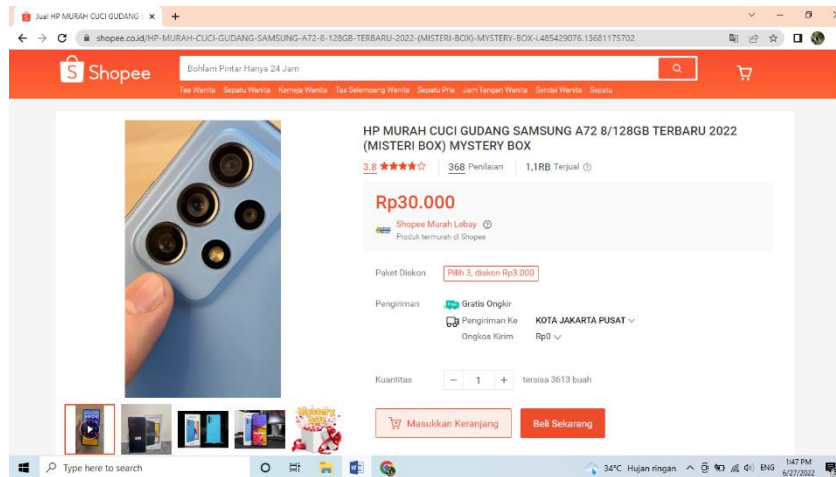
Jual HP MURAH CUCI GUDANG S ×  +

shopee.co.id/HP-MURAH-CUCI-GUDANG-SAMSUNG-A72-8-128GB-TERBARU-2022-(MISTERI-BOX)-MYSTERY-BOX-i.485429076.13681175702

Shopee

Bohlam Pintar Hanya 24 Jam

Tas Wanita  Sepatu Wanita  Kemeja Wanita  Tas Selempang Wanita  Sepatu Pria  Jam Tangan Wanita  Sendal Wanita  Sepatu

HP MURAH CUCI GUDANG SAMSUNG A72 8/128GB TERBARU 2022 (MISTERI BOX) MYSTERY BOX

3.8 ★★★★☆  368 Penilaian  1,1RB Terjual

Rp30.000

Shopee Murah Lebay
Produk termurah di Shopee

Paket Diskon  Pilih 3, diskon Rp3.000

Pengiriman  Gratis Ongkir
Pengiriman Ke  KOTA JAKARTA PUSAT
Ongkos Kirim  Rp0

Kuantitas  −  1  +  tersisa 3613 buah

Masukkan Keranjang  Beli Sekarang

Mystery Box

Type here to search

34°C Hujan ringan  ENG  1:47 PM 6/27/2022